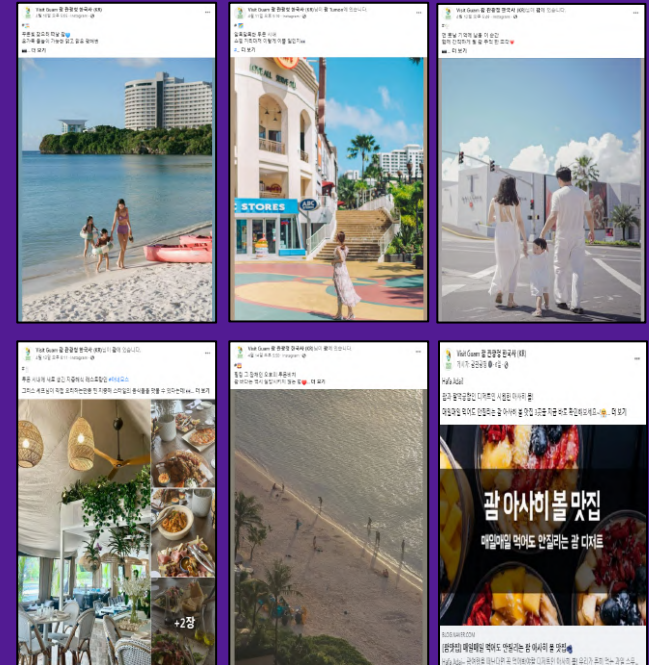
Visit Guam 괌 관광청 한국사무소 (KR)
... 더 보기

Visit Guam 괌 관광청 한국사무소 (KR)
... 더 보기
STORES
ABC

Visit Guam 괌 관광청 한국사무소 (KR)
... 더 보기

Visit Guam 괌 관광청 한국사무소 (KR)
... 더 보기
+2장

Visit Guam 괌 관광청 한국사무소 (KR)
... 더 보기

Visit Guam 괌 관광청 한국사무소 (KR)
Hafa Adai!
... 더 보기
괌 아사히 볼 맛집
매일매일 먹어도 안질리는 괌 디저트
BLOG.NAVER.COM
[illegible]